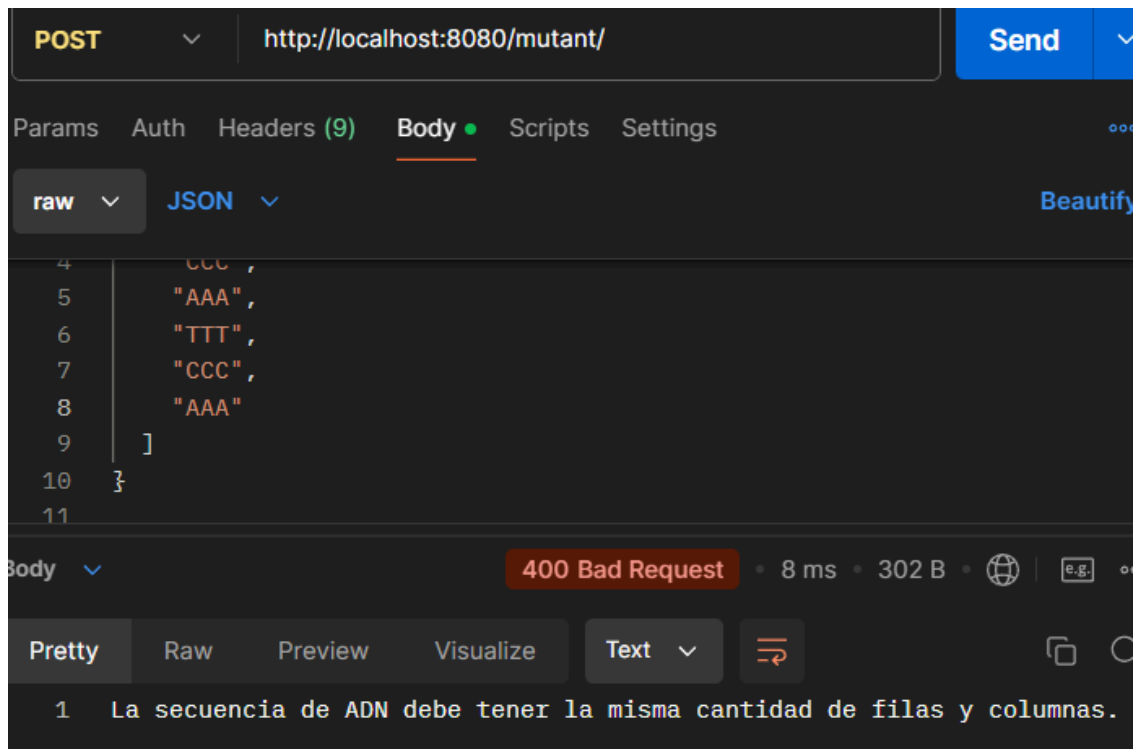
POST http://localhost:8080/mutant/ Send

Params Auth Headers (9) Body Scripts Settings

raw JSON Beautify

4 "CCC",
5 "AAA",
6 "TTT",
7 "CCC",
8 "AAA"
9 ]
10 }
11

Body 400 Bad Request 8 ms 302 B e.g.

Pretty Raw Preview Visualize Text

1 La secuencia de ADN debe tener la misma cantidad de filas y columnas.